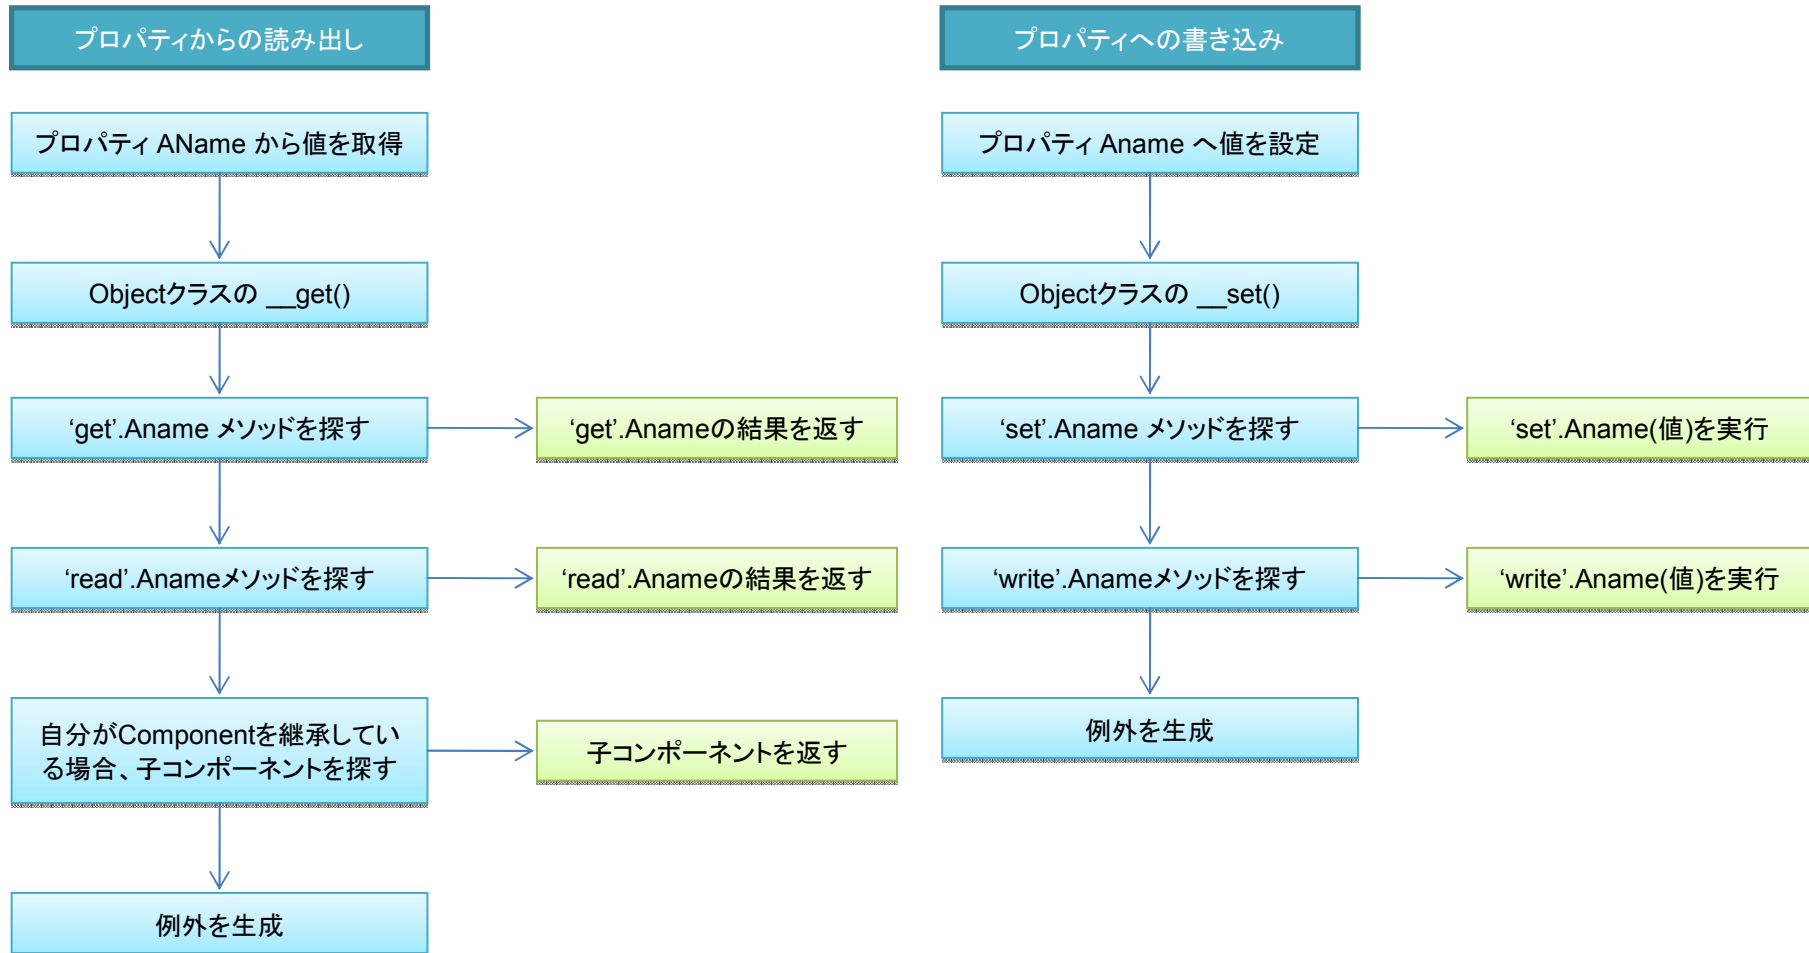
プロパティからの読み出し

プロパティ AName から値を取得

Objectクラスの __get()

'get'.Aname メソッドを探す

'get'.Anameの結果を返す

'read'.Anameメソッドを探す

'read'.Anameの結果を返す

自分がComponentを継承している場合、子コンポーネントを探す

子コンポーネントを返す

例外を生成

プロパティへの書き込み

プロパティ Aname へ値を設定

Objectクラスの __set()

'set'.Aname メソッドを探す

'set'.Aname(値)を実行

'write'.Anameメソッドを探す

'write'.Aname(値)を実行

例外を生成